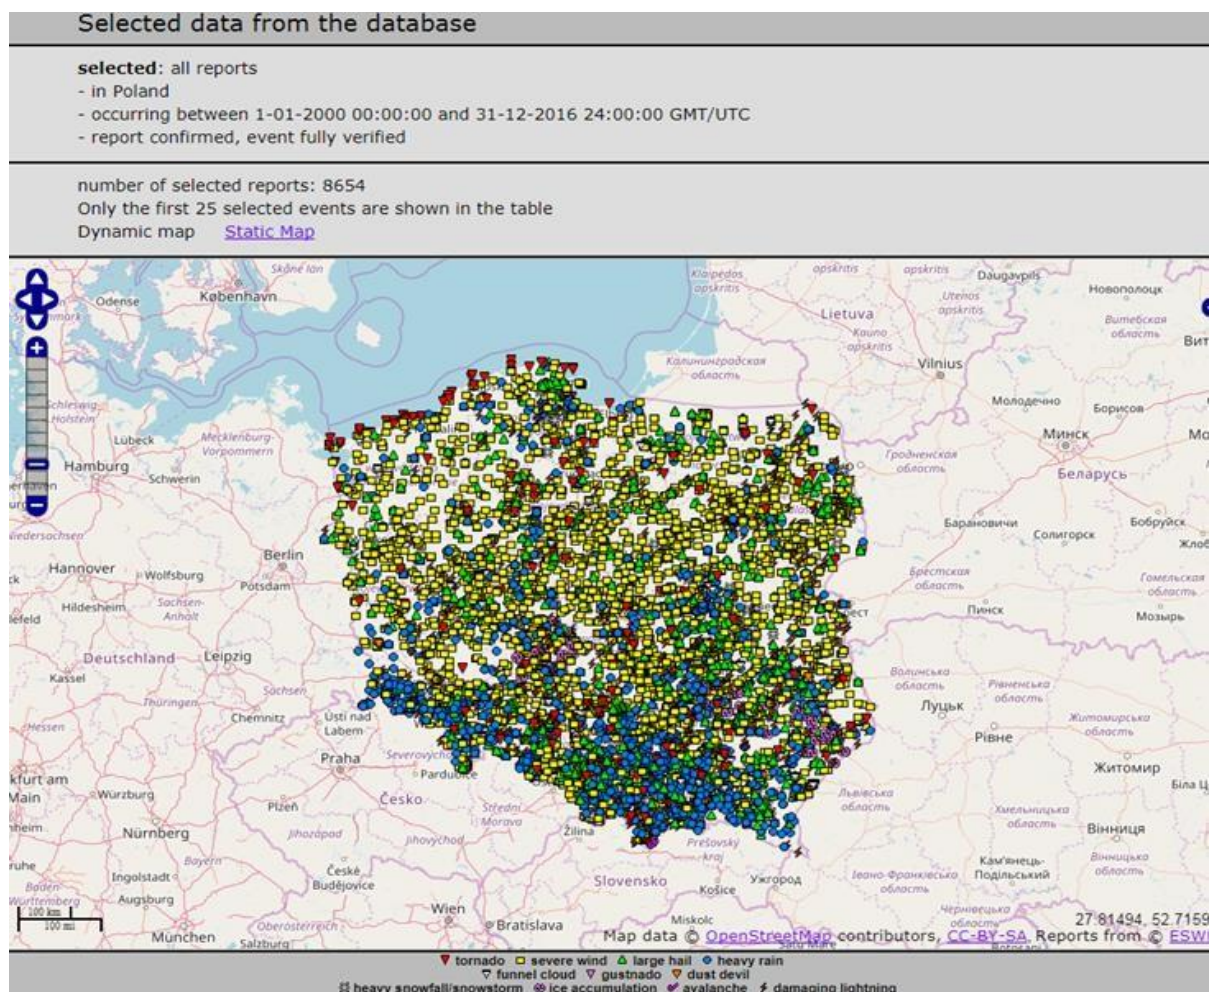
Selected data from the database

**selected**: all reports
- in Poland
- occurring between 1-01-2000 00:00:00 and 31-12-2016 24:00:00 GMT/UTC
- report confirmed, event fully verified

number of selected reports: 8654
Only the first 25 selected events are shown in the table
Dynamic map Static Map

Skåne län Odense København Klaipėdos apskritis apskritis apskritis Daugavpils Новополоцк Utenos apskritis Lietuva Витебская область Вит Kauno apskritis Калининградская область Vilnius Schleswig-Holstein Молодечно Борисов Lübeck Mecklenburg-Vorpommern Минск Мо Hamburg Schwerin Гродненская область Беларусь Niedersachsen Барановичи Солигорск Бобруйск Жлоб Berlin Hannover Wolfsburg Potsdam Брестская область Гомельская область Hildesheim Sachsen-Anhalt Пинск Мозырь Deutschland Leipzig Kassel Sachsen Волинська область Рівненська область Thüringen Луцьк Hessen Chemnitz Ústí nad Labem Житомирська область Рівне Praha Severovýchod Pardubice Житомир Frankfurt am Main Würzburg Plzeň Česko Střední Morava Львівська область Біла Ц Хмельницька область Nürnberg Jihozápad Jihovýchod Žilina Вінниця Prešovský kraj Bayern Кам'янець-Подільський Вінницька область Ingolstadt České Budějovice Slovensko Košice Ужгород Івано-Франківська область Baden-Württemberg Augsburg Wien Чернівецька область Bratislava Miskolc 27.81494, 52.7159 München Salzburg Oberösterreich Satu Mare
100 km
100 mi
Map data © OpenStreetMap contributors, CC-BY-SA Reports from © ESWI

▼ tornado □ severe wind △ large hail ○ heavy rain
▽ funnel cloud ▽ gustnado ▽ dust devil
heavy snowfall/snowstorm ice accumulation avalanche ⚡ damaging lightning